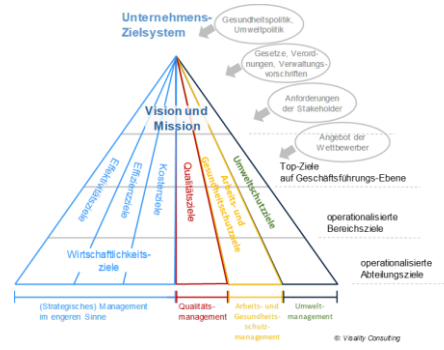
Unternehmens-Zielsystem

Gesundheitspolitik, Umweltpolitik

Gesetze, Verordnungen, Verwaltungsvorschriften

Anforderungen der Stakeholder

Angebot der Wettbewerber

Vision und Mission

Effektivitätsziele

Effizienzziele

Kostenziele

Qualitätsziele

Arbeits- und Gesundheitsschutzziele

Umweltschutzziele

Top-Ziele auf Geschäftsführungs-Ebene

operationalisierte Bereichsziele

Wirtschaftlichkeitsziele

operationalisierte Abteilungsziele

(Strategisches) Management im engeren Sinne

Qualitätsmanagement

Arbeits- und Gesundheitsschutzmanagement

Umweltmanagement

© Visality Consulting